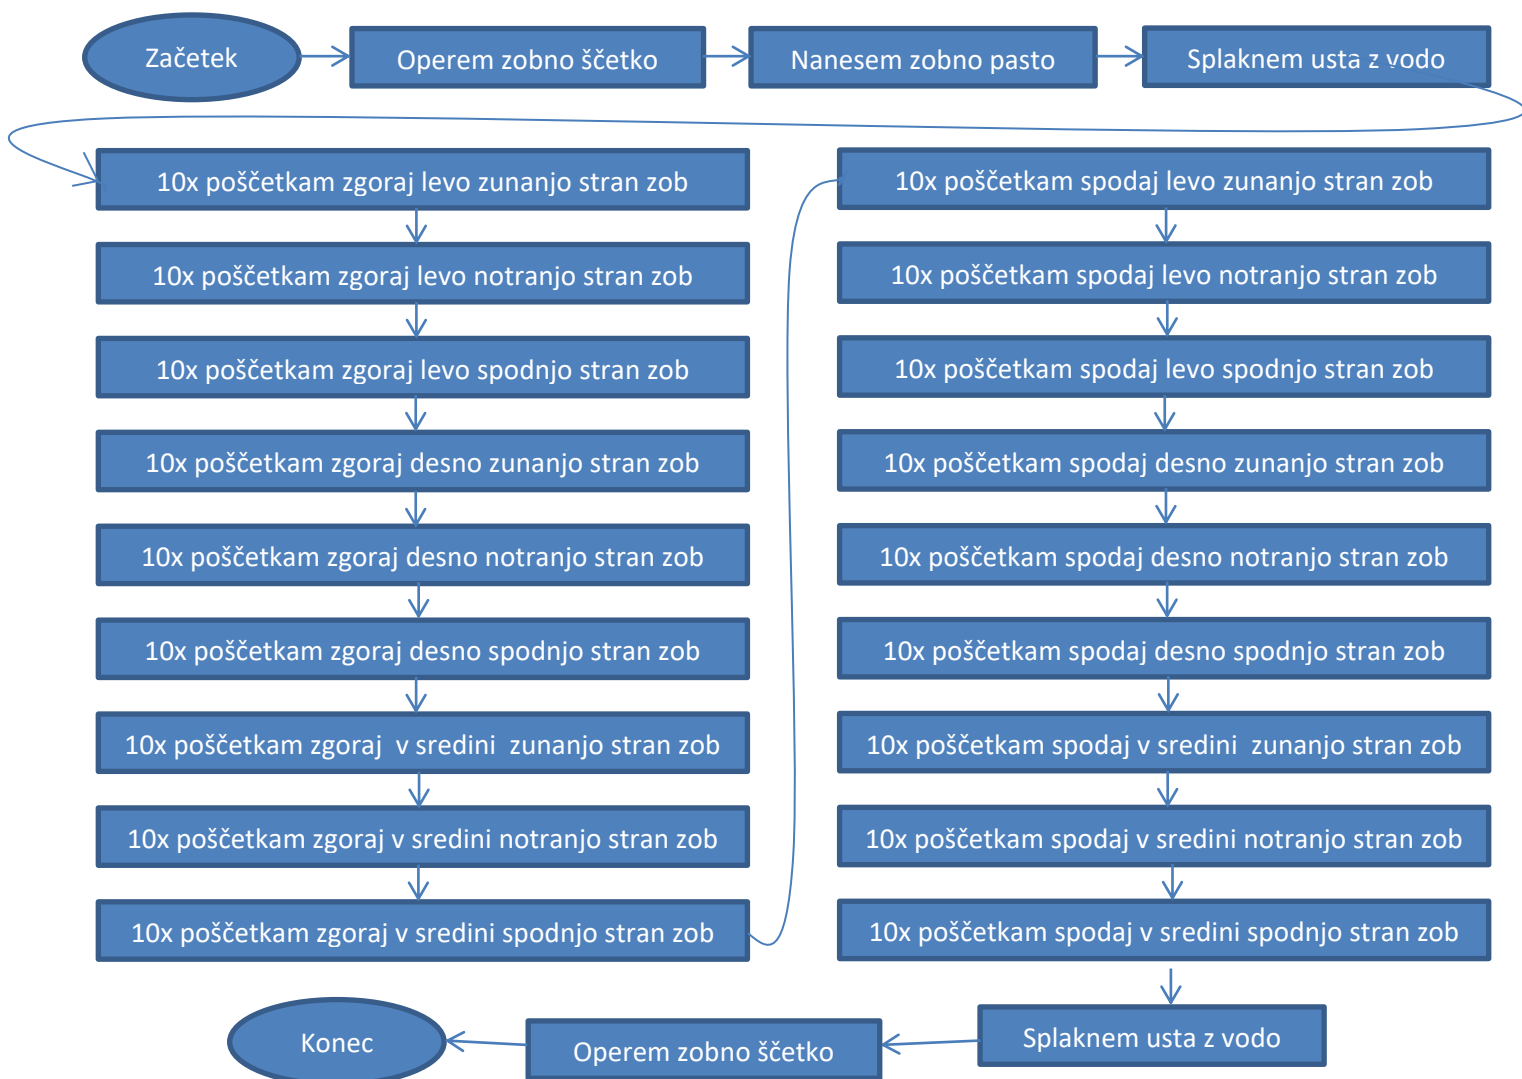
Začetek

Operem zobno ščetko

Nanesem zobno pasto

Splaknem usta z vodo

10x poščetkam zgoraj levo zunanjo stran zob

10x poščetkam zgoraj levo notranjo stran zob

10x poščetkam zgoraj levo spodnjo stran zob

10x poščetkam zgoraj desno zunanjo stran zob

10x poščetkam zgoraj desno notranjo stran zob

10x poščetkam zgoraj desno spodnjo stran zob

10x poščetkam zgoraj v sredini zunanjo stran zob

10x poščetkam zgoraj v sredini notranjo stran zob

10x poščetkam zgoraj v sredini spodnjo stran zob

10x poščetkam spodaj levo zunanjo stran zob

10x poščetkam spodaj levo notranjo stran zob

10x poščetkam spodaj levo spodnjo stran zob

10x poščetkam spodaj desno zunanjo stran zob

10x poščetkam spodaj desno notranjo stran zob

10x poščetkam spodaj desno spodnjo stran zob

10x poščetkam spodaj v sredini zunanjo stran zob

10x poščetkam spodaj v sredini notranjo stran zob

10x poščetkam spodaj v sredini spodnjo stran zob

Splaknem usta z vodo

Operem zobno ščetko

Konec